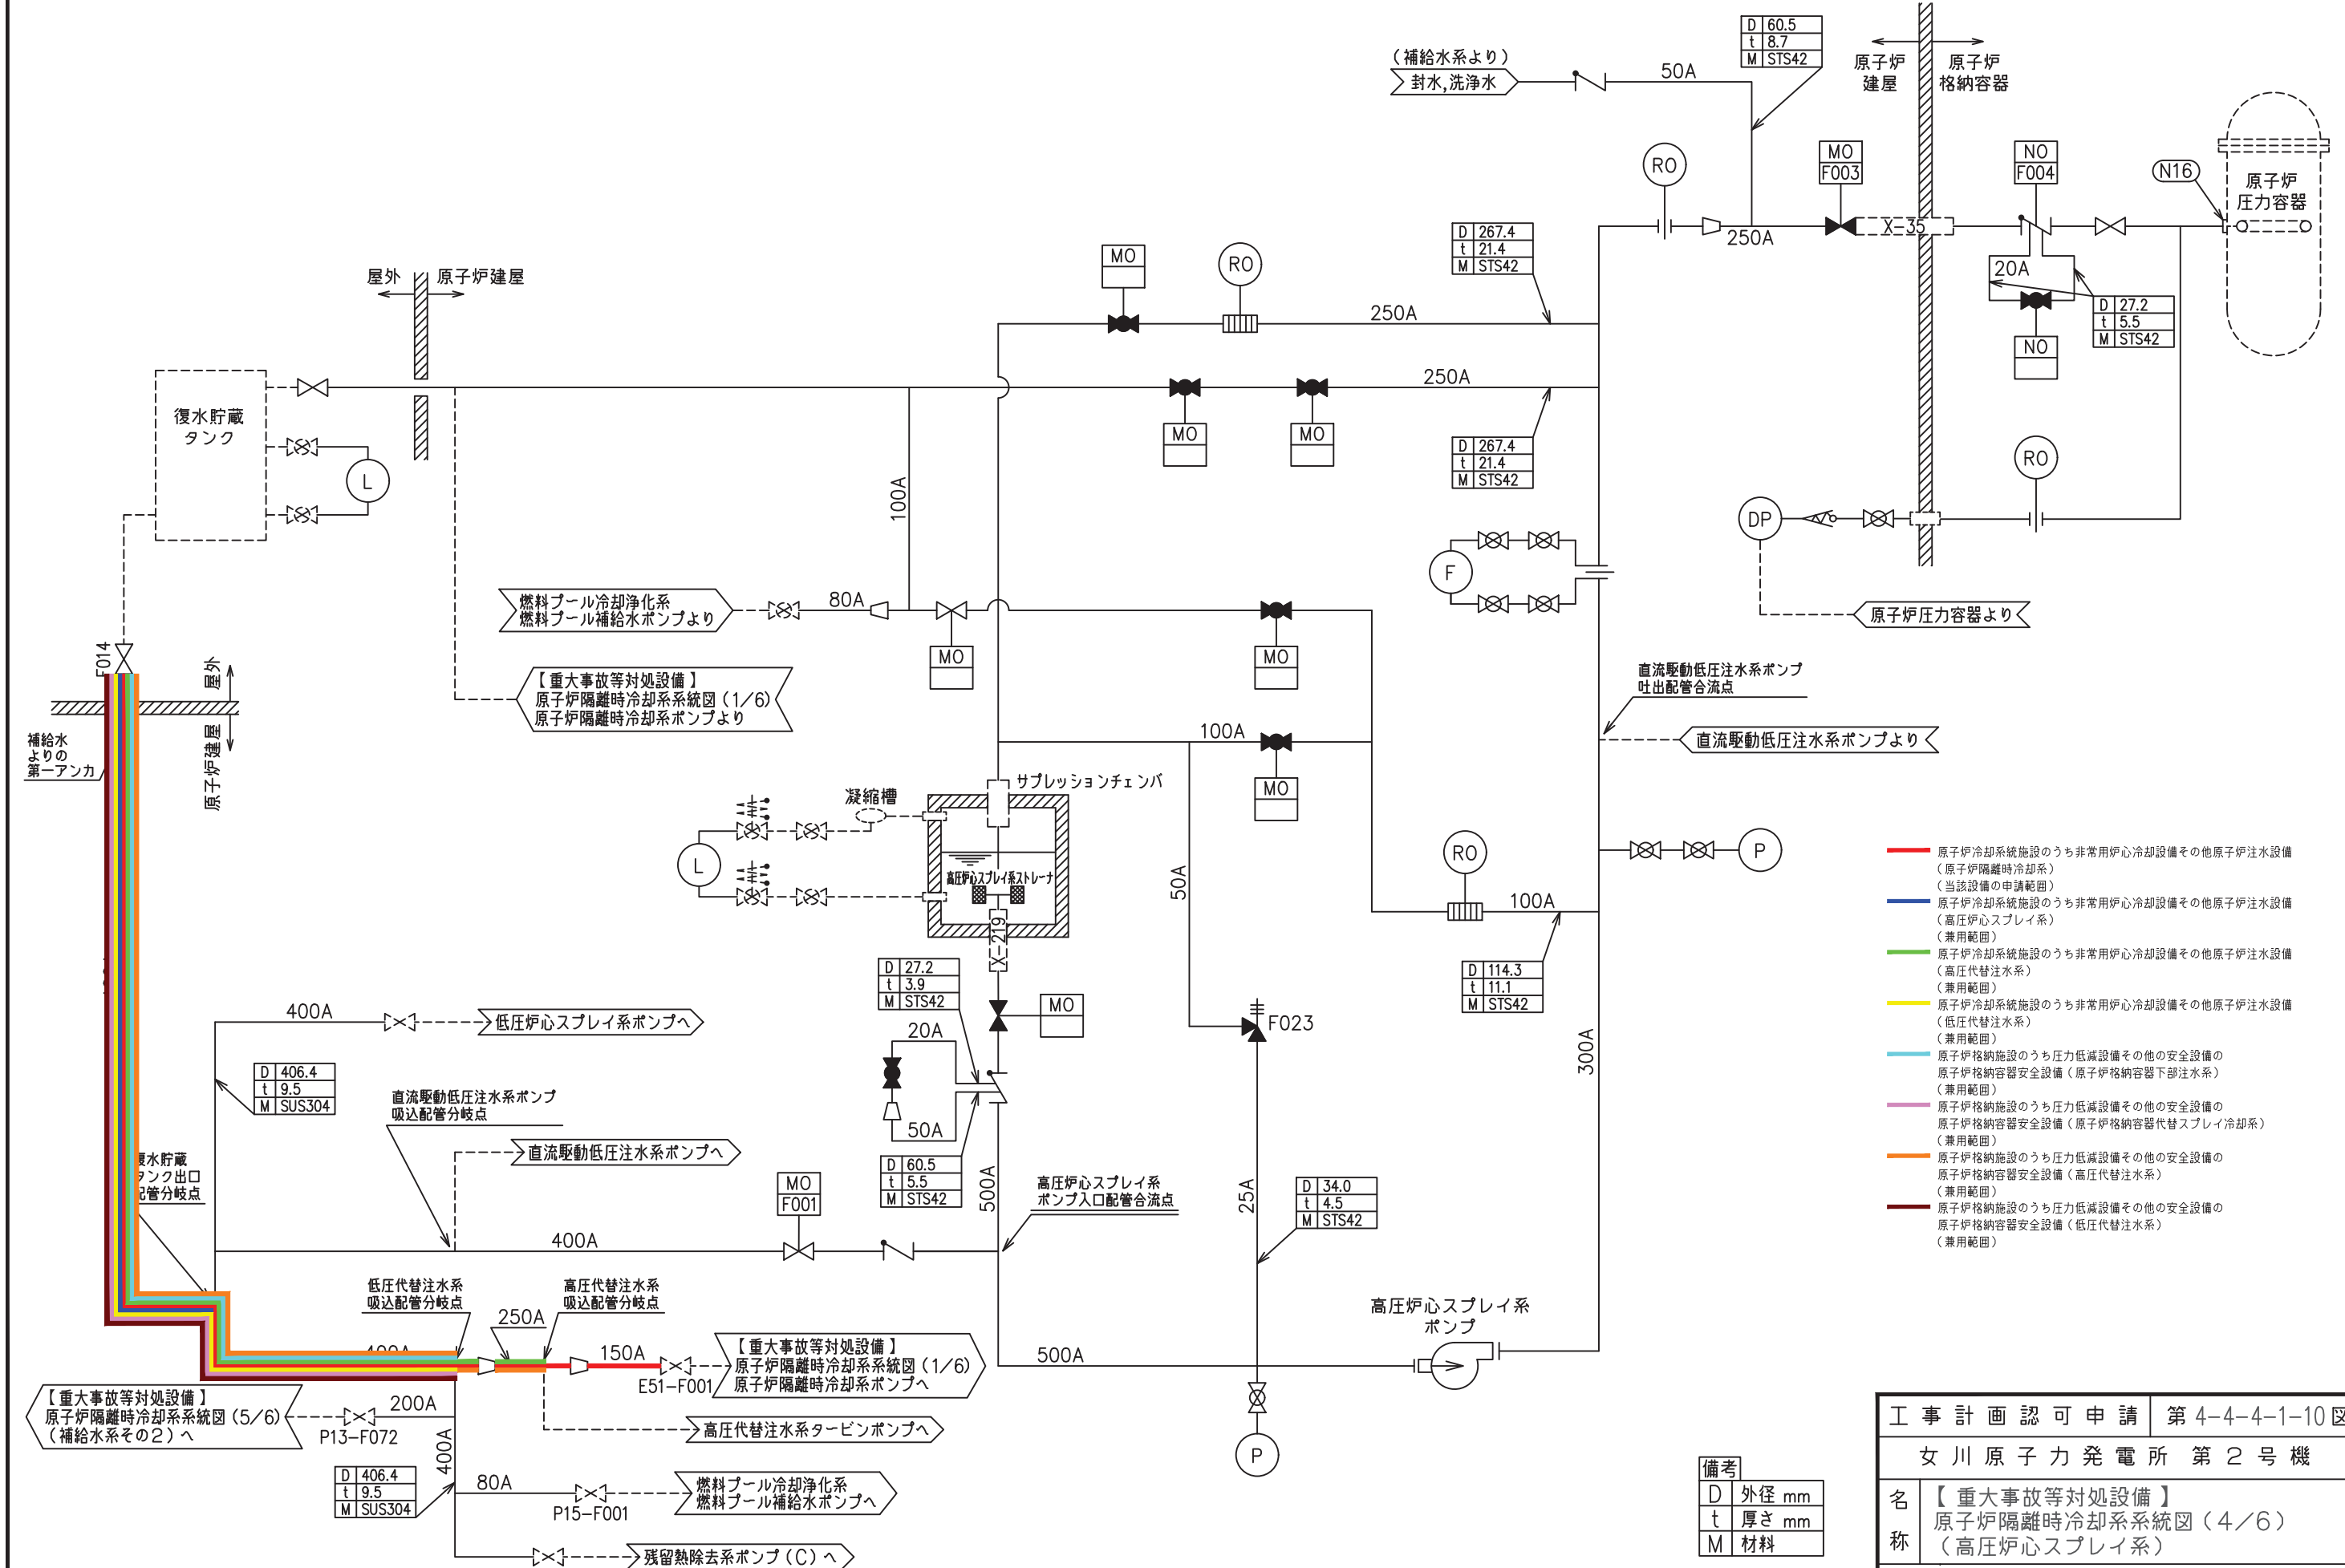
（補給水系より）
封水,洗浄水
50A
| D | 60.5 |
|---|---|
| t | 8.7 |
| M | STS42 |

原子炉建屋
原子炉格納容器
RO
MO F003
NO F004
N16
原子炉圧力容器
250A
X-35
20A
| D | 267.4 |
|---|---|
| t | 21.4 |
| M | STS42 |

| D | 27.2 |
|---|---|
| t | 5.5 |
| M | STS42 |

NO
屋外
原子炉建屋
MO
RO
250A
250A
MO
MO
| D | 267.4 |
|---|---|
| t | 21.4 |
| M | STS42 |

復水貯蔵タンク
L
100A
RO
DP
F
燃料プール冷却浄化系
燃料プール補給水ポンプより
80A
MO
MO
原子炉圧力容器より
F014
屋外
原子炉建屋
補給水よりの第一アンカ
【重大事故等対処設備】
原子炉隔離時冷却系系統図（1/6）
原子炉隔離時冷却系ポンプより
直流駆動低圧注水系ポンプ
吐出配管合流点
100A
直流駆動低圧注水系ポンプより
MO
凝縮槽
サプレッションチェンバ
L
高圧炉心スプレイ系ストレーナ
X-219
50A
RO
100A
P
| D | 114.3 |
|---|---|
| t | 11.1 |
| M | STS42 |

| D | 27.2 |
|---|---|
| t | 3.9 |
| M | STS42 |

MO
20A
F023
300A
400A
低圧炉心スプレイ系ポンプへ
| D | 406.4 |
|---|---|
| t | 9.5 |
| M | SUS304 |

直流駆動低圧注水系ポンプ
吸込配管分岐点
50A
直流駆動低圧注水系ポンプへ
復水貯蔵タンク出口配管分岐点
MO F001
| D | 60.5 |
|---|---|
| t | 5.5 |
| M | STS42 |

500A
高圧炉心スプレイ系
ポンプ入口配管合流点
25A
| D | 34.0 |
|---|---|
| t | 4.5 |
| M | STS42 |

400A
低圧代替注水系
吸込配管分岐点
高圧代替注水系
吸込配管分岐点
250A
150A
【重大事故等対処設備】
原子炉隔離時冷却系系統図（1/6）
原子炉隔離時冷却系ポンプへ
E51-F001
高圧炉心スプレイ系
ポンプ
500A
【重大事故等対処設備】
原子炉隔離時冷却系系統図（5/6）
（補給水系その2）へ
200A
P13-F072
高圧代替注水系タービンポンプへ
| D | 406.4 |
|---|---|
| t | 9.5 |
| M | SUS304 |

400A
80A
燃料プール冷却浄化系
燃料プール補給水ポンプへ
P15-F001
残留熱除去系ポンプ（C）へ
P

原子炉冷却系統施設のうち非常用炉心冷却設備その他原子炉注水設備（原子炉隔離時冷却系）（当該設備の申請範囲）
原子炉冷却系統施設のうち非常用炉心冷却設備その他原子炉注水設備（高圧炉心スプレイ系）（兼用範囲）
原子炉冷却系統施設のうち非常用炉心冷却設備その他原子炉注水設備（高圧代替注水系）（兼用範囲）
原子炉冷却系統施設のうち非常用炉心冷却設備その他原子炉注水設備（低圧代替注水系）（兼用範囲）
原子炉格納施設のうち圧力低減設備その他の安全設備の原子炉格納容器安全設備（原子炉格納容器下部注水系）（兼用範囲）
原子炉格納施設のうち圧力低減設備その他の安全設備の原子炉格納容器安全設備（原子炉格納容器代替スプレイ冷却系）（兼用範囲）
原子炉格納施設のうち圧力低減設備その他の安全設備の原子炉格納容器安全設備（高圧代替注水系）（兼用範囲）
原子炉格納施設のうち圧力低減設備その他の安全設備の原子炉格納容器安全設備（低圧代替注水系）（兼用範囲）

備考
| D | 外径 mm |
|---|---|
| t | 厚さ mm |
| M | 材料 |

| 工事計画認可申請 | 第4-4-4-1-10図 |
|---|---|
| 女川原子力発電所 第2号機 | |
| 名称 | 【重大事故等対処設備】原子炉隔離時冷却系系統図（4／6）（高圧炉心スプレイ系） |